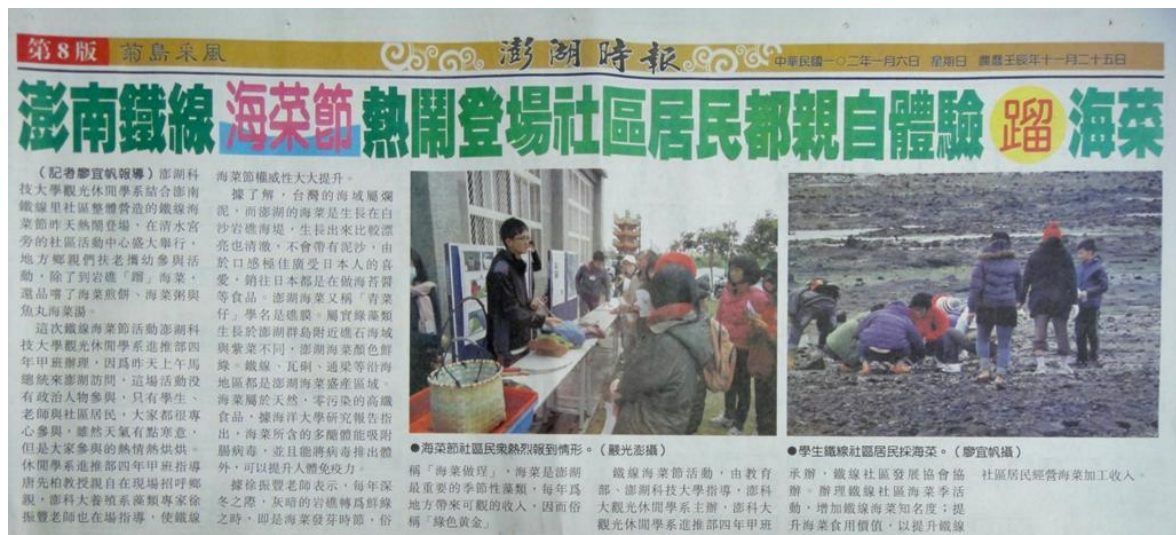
第8版 菊島采風 澎湖時報 中華民國一〇二年一月六日 星期日 農曆壬辰年十一月二十五日

澎南鐵線海菜節熱鬧登場社區居民都親自體驗踏海菜

（記者廖宜帆報導）澎湖科技大學觀光休閒系結合澎南鐵線里社區營造的鐵線海菜節昨天熱鬧登場，在清水宮旁的社區活動中心盛大舉行，地方鄉親們扶老攜幼參與活動，除了到岩礁「蹈」海菜，還品嚐了海菜煎餅、海菜粥與魚丸海菜湯。

這次鐵線海菜節活動澎湖科技大學觀光休閒系進推部四年甲班辦理，因爲昨天上午馬總統來澎湖訪問，這場活動沒有政治人物參與，只有學生、老師與社區居民，大家都很專心參與，雖然天氣有點寒意，但是大家參與的熱情熱烘烘。休閒學系進推部四年甲班指導唐先柏教授親自在現場招呼鄉親，澎科大養殖系海藻類專家徐振豐老師也在場指導，使鐵線海菜節權威性大大提升。

據了解，台灣的海域屬爛泥，而澎湖的海菜是生長在白沙岩礁海堤，生長出來比較漂亮也清澈，不會帶有泥沙，由於口感極佳廣受日本人的喜愛，銷往日本都是在做再苔醬等食品。澎湖海菜又稱「青菜仔」學名是礁膜，屬綠藻類生長於澎湖群島附近礁石海域與紫菜不同，澎湖海菜顏色鮮綠。鐵線、瓦硐、通梁等沿海地區都是澎湖海菜盛產區域。海菜屬於天然，零污染的高纖食品，據海洋大學研究報告指出，海菜所含的多醣體能吸附腸病毒，並且能將病毒排出體外，可以提升人體免疫力。

據徐振豐老師表示，每年深冬之際，灰暗的岩礁轉爲鮮綠之時，即是海菜發芽時節，俗稱「海菜做理」，海菜是澎湖最重要的季節性藻類，每年爲地方帶來可觀的收入，因而俗稱「綠色黃金」。

●海菜節社區民眾熱烈報到情形。（嚴光澎攝）

●學生鐵線社區居民採海菜。（廖宜帆攝）

鐵線海菜節活動，由教育部、澎湖科技大學指導，澎科大觀光休閒學系主辦，澎科大觀光休閒系進推部四年甲班承辦，鐵線社區發展協會協辦。辦理鐵線社區海菜季活動，增加鐵線海菜知名度；提升海菜食用價值，以提升鐵線社區居民經營海菜加工收入。